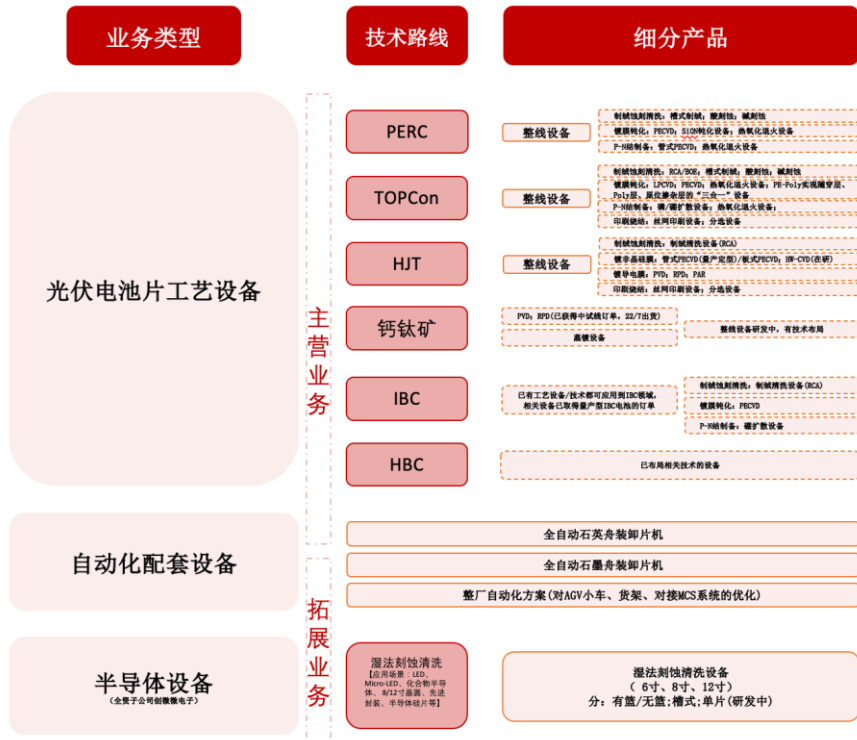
业务类型

技术路线

细分产品

光伏电池片工艺设备

主营业务

PERC

整线设备

制绒蚀刻清洗：槽式制绒；酸刻蚀；碱刻蚀

镀膜钝化：PECVD；SiON钝化设备；热氧化退火设备

P-N结制备：管式PECVD；热氧化退火设备

TOPCon

整线设备

制绒蚀刻清洗：RCA/BOE；槽式制绒；酸刻蚀；碱刻蚀

镀膜钝化：LPCVD；PECVD；热氧化退火设备；PE-Poly实现隧穿层、Poly层、原位掺杂层的"三合一"设备

P-N结制备：硼/磷扩散设备；热氧化退火设备；

印刷烧结：丝网印刷设备；分选设备

HJT

整线设备

制绒蚀刻清洗：制绒清洗设备(RCA)

镀非晶硅膜：管式PECVD(量产定型)/板式PECVD；HW-CVD(在研)

镀导电膜：PVD；RPD；PAR

印刷烧结：丝网印刷设备；分选设备

钙钛矿

PVD；RPD(已获得中试线订单，22/7出货)

蒸镀设备

整线设备研发中，有技术布局

IBC

已有工艺设备/技术都可应用到IBC领域，相关设备已取得量产型IBC电池的订单

制绒蚀刻清洗：制绒清洗设备(RCA)

镀膜钝化：PECVD

P-N结制备：硼扩散设备

HBC

已布局相关技术的设备

自动化配套设备

全自动石英舟装卸片机

全自动石墨舟装卸片机

整厂自动化方案(对AGV小车、货架、对接MCS系统的优化)

拓展业务

半导体设备
(全资子公司创微微电子)

湿法刻蚀清洗
(应用场景：LED、Micro-LED、化合物半导体、8/12寸晶圆、先进封装、半导体硅片等)

湿法刻蚀清洗设备
（6寸、8寸、12寸）
分：有篮/无篮；槽式；单片(研发中)